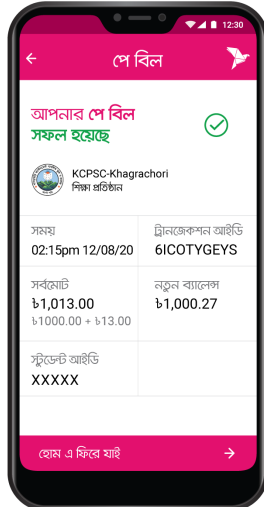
12:30

পে বিল

আপনার পে বিল সফল হয়েছে

KCPSC-Khagrachori
শিক্ষা প্রতিষ্ঠান

সময়
02:15pm 12/08/20

ট্রানজেকশন আইডি
6ICOTYGEYS

সর্বমোট
৳1,013.00
৳1000.00 + ৳13.00

নতুন ব্যালেন্স
৳1,000.27

স্টুডেন্ট আইডি
XXXXX

হোম এ ফিরে যাই